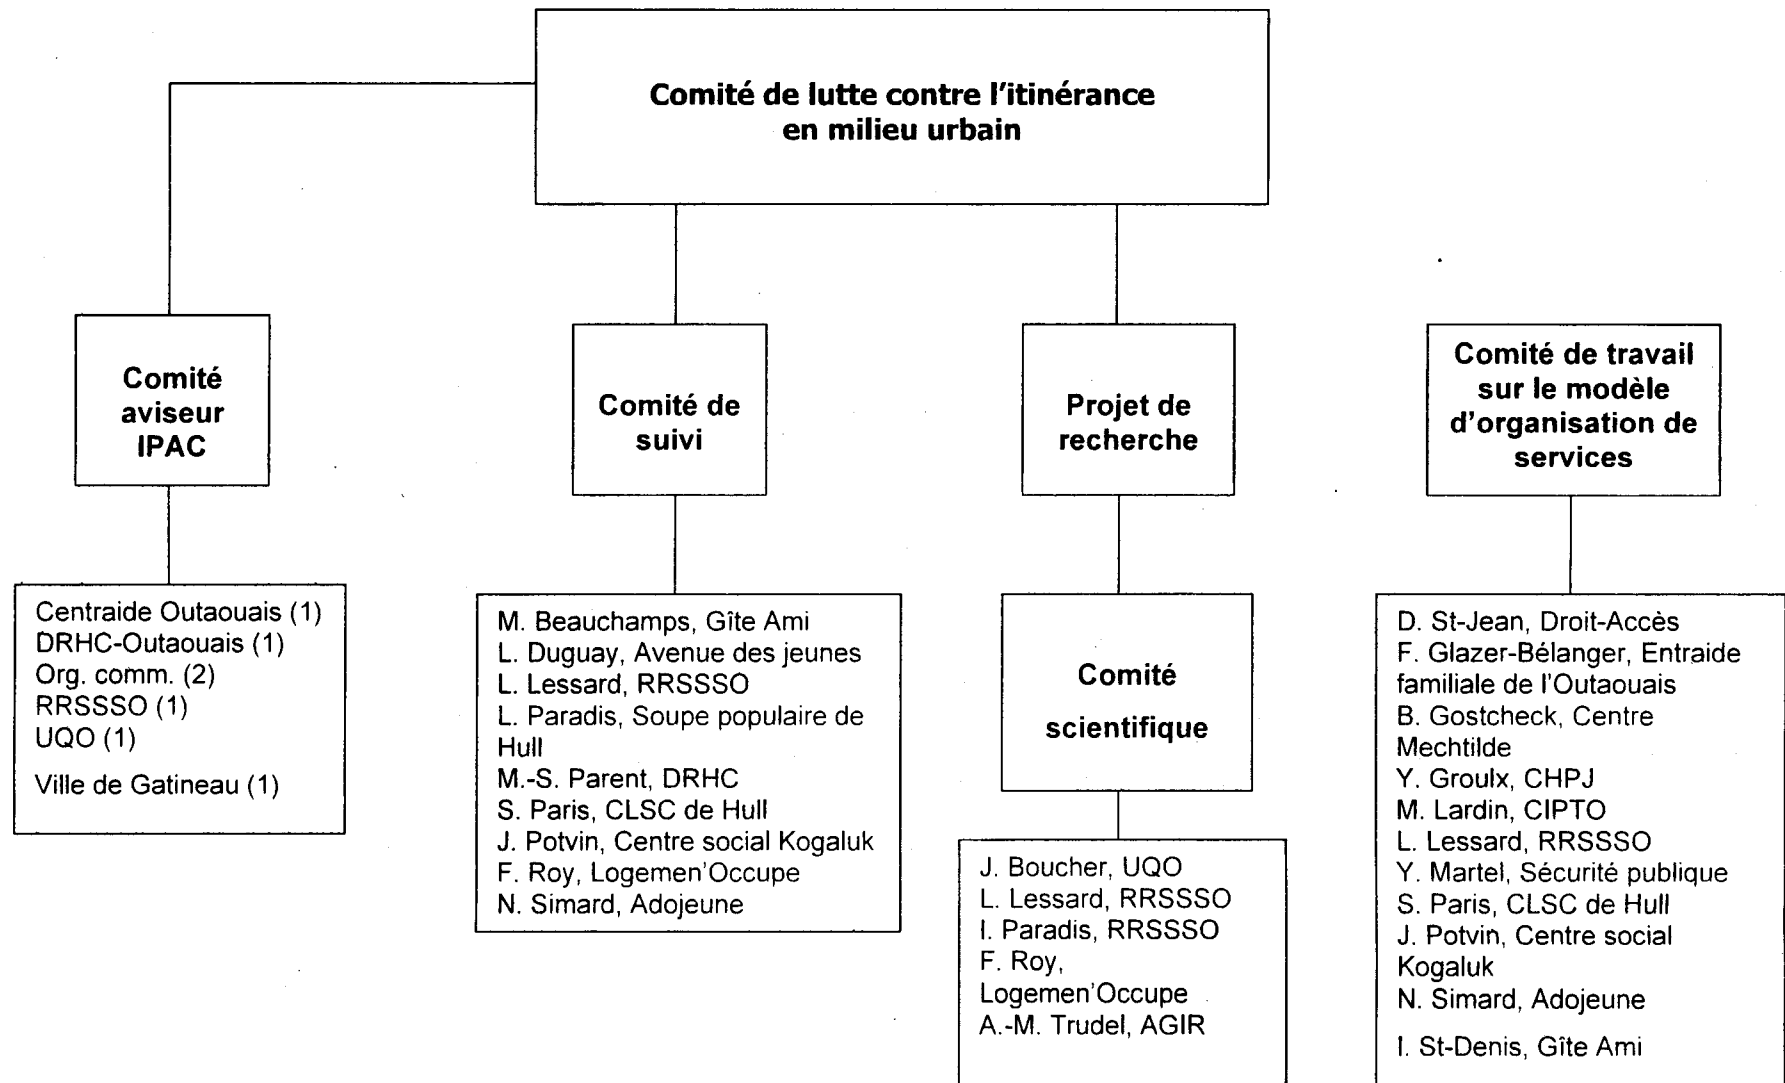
Comité de lutte contre l'itinérance en milieu urbain

Comité aviseur IPAC

Centraide Outaouais (1)
DRHC-Outaouais (1)
Org. comm. (2)
RRSSSO (1)
UQO (1)
Ville de Gatineau (1)

Comité de suivi

M. Beauchamps, Gîte Ami
L. Duguay, Avenue des jeunes
L. Lessard, RRSSSO
L. Paradis, Soupe populaire de Hull
M.-S. Parent, DRHC
S. Paris, CLSC de Hull
J. Potvin, Centre social Kogaluk
F. Roy, Logemen'Occupe
N. Simard, Adojeune

Projet de recherche

Comité scientifique

J. Boucher, UQO
L. Lessard, RRSSSO
I. Paradis, RRSSSO
F. Roy, Logemen'Occupe
A.-M. Trudel, AGIR

Comité de travail sur le modèle d'organisation de services

D. St-Jean, Droit-Accès
F. Glazer-Bélanger, Entraide familiale de l'Outaouais
B. Gostcheck, Centre Mechtilde
Y. Groulx, CHPJ
M. Lardin, CIPTO
L. Lessard, RRSSSO
Y. Martel, Sécurité publique
S. Paris, CLSC de Hull
J. Potvin, Centre social Kogaluk
N. Simard, Adojeune
I. St-Denis, Gîte Ami